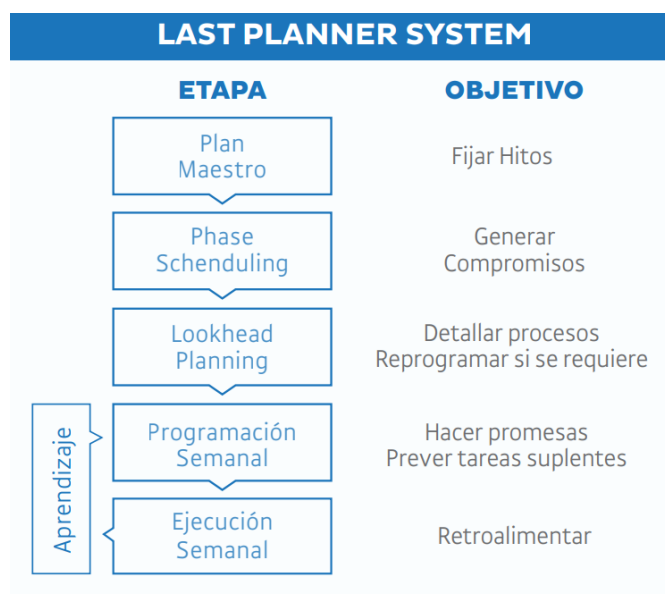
LAST PLANNER SYSTEM

| ETAPA | OBJETIVO |
|---|---|
| Plan Maestro | Fijar Hitos |
| Phase Schenduling | Generar Compromisos |
| Lookhead Planning | Detallar procesos Reprogramar si se requiere |
| Programación Semanal | Hacer promesas Prever tareas suplentes |
| Ejecución Semanal | Retroalimentar |

Aprendizaje